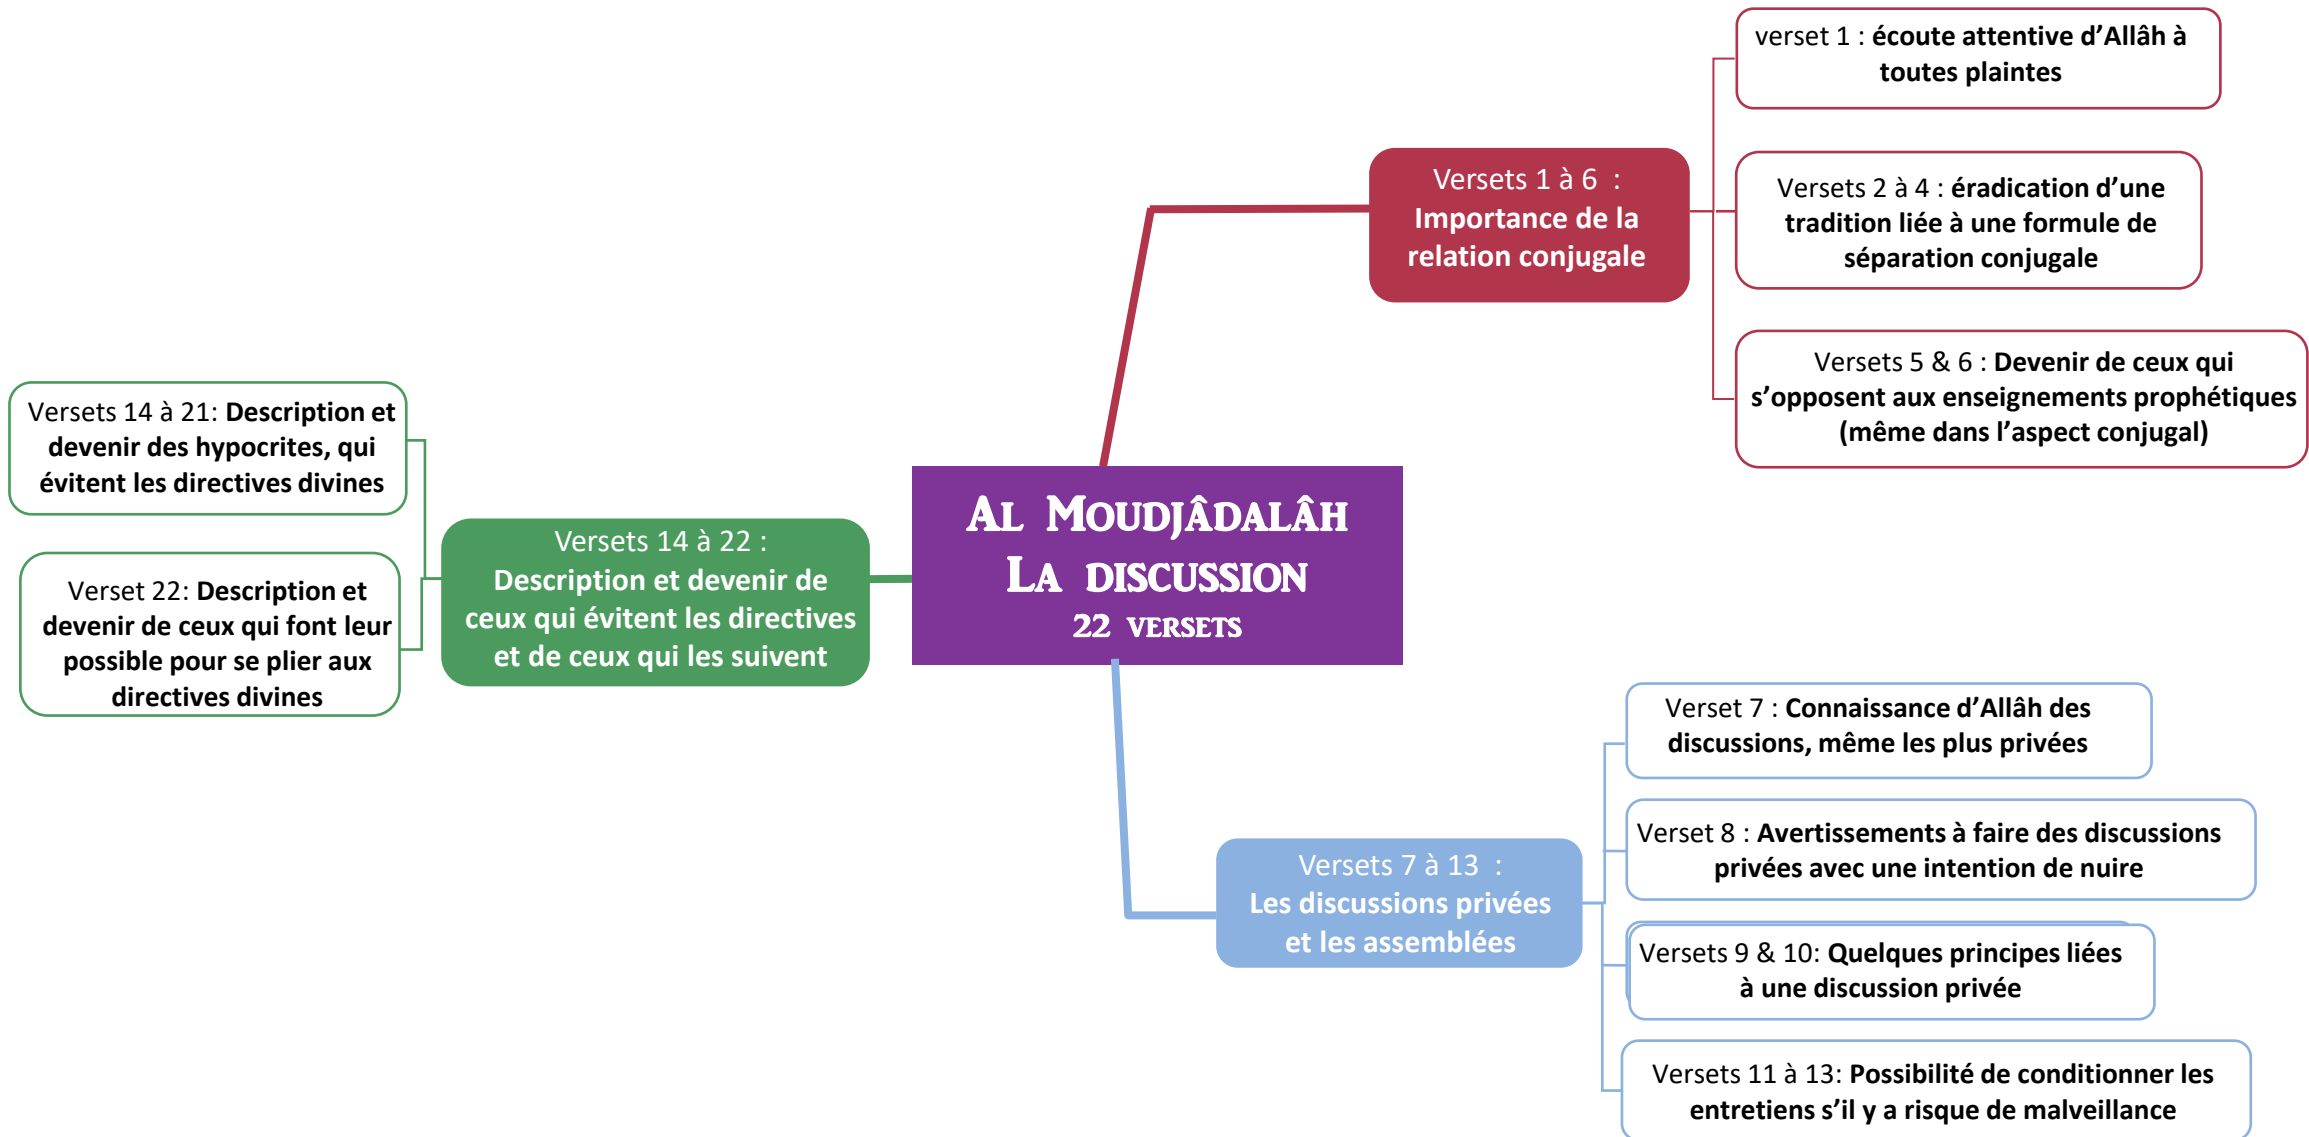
Al Moudjâdalâh
La discussion
22 versets

Versets 1 à 6 : Importance de la relation conjugale

verset 1 : écoute attentive d'Allâh à toutes plaintes

Versets 2 à 4 : éradication d'une tradition liée à une formule de séparation conjugale

Versets 5 & 6 : Devenir de ceux qui s'opposent aux enseignements prophétiques (même dans l'aspect conjugal)

Versets 7 à 13 : Les discussions privées et les assemblées

Verset 7 : Connaissance d'Allâh des discussions, même les plus privées

Verset 8 : Avertissements à faire des discussions privées avec une intention de nuire

Versets 9 & 10: Quelques principes liées à une discussion privée

Versets 11 à 13: Possibilité de conditionner les entretiens s'il y a risque de malveillance

Versets 14 à 22 : Description et devenir de ceux qui évitent les directives et de ceux qui les suivent

Versets 14 à 21: Description et devenir des hypocrites, qui évitent les directives divines

Verset 22: Description et devenir de ceux qui font leur possible pour se plier aux directives divines